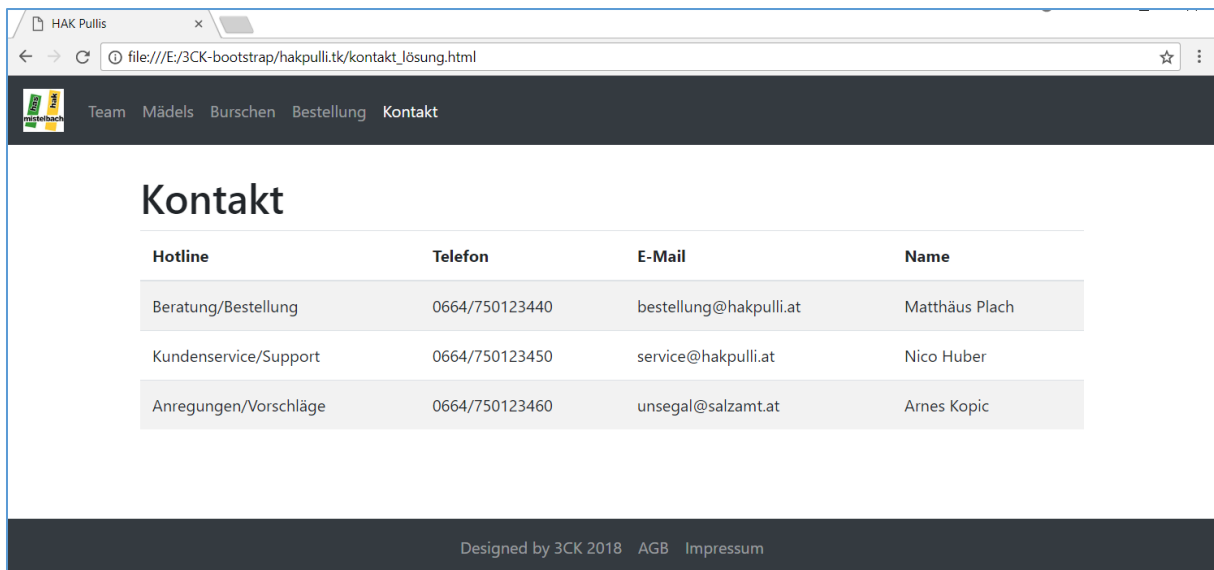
HAK Pullis ×

file:///E:/3CK-bootstrap/hakpulli.tk/kontakt_lösung.html

has hak mistelbach

Team Mädels Burschen Bestellung Kontakt

Kontakt

| Hotline | Telefon | E-Mail | Name |
|---|---|---|---|
| Beratung/Bestellung | 0664/750123440 | bestellung@hakpulli.at | Matthäus Plach |
| Kundenservice/Support | 0664/750123450 | service@hakpulli.at | Nico Huber |
| Anregungen/Vorschläge | 0664/750123460 | unsegal@salzamt.at | Arnes Kopic |

Designed by 3CK 2018 AGB Impressum